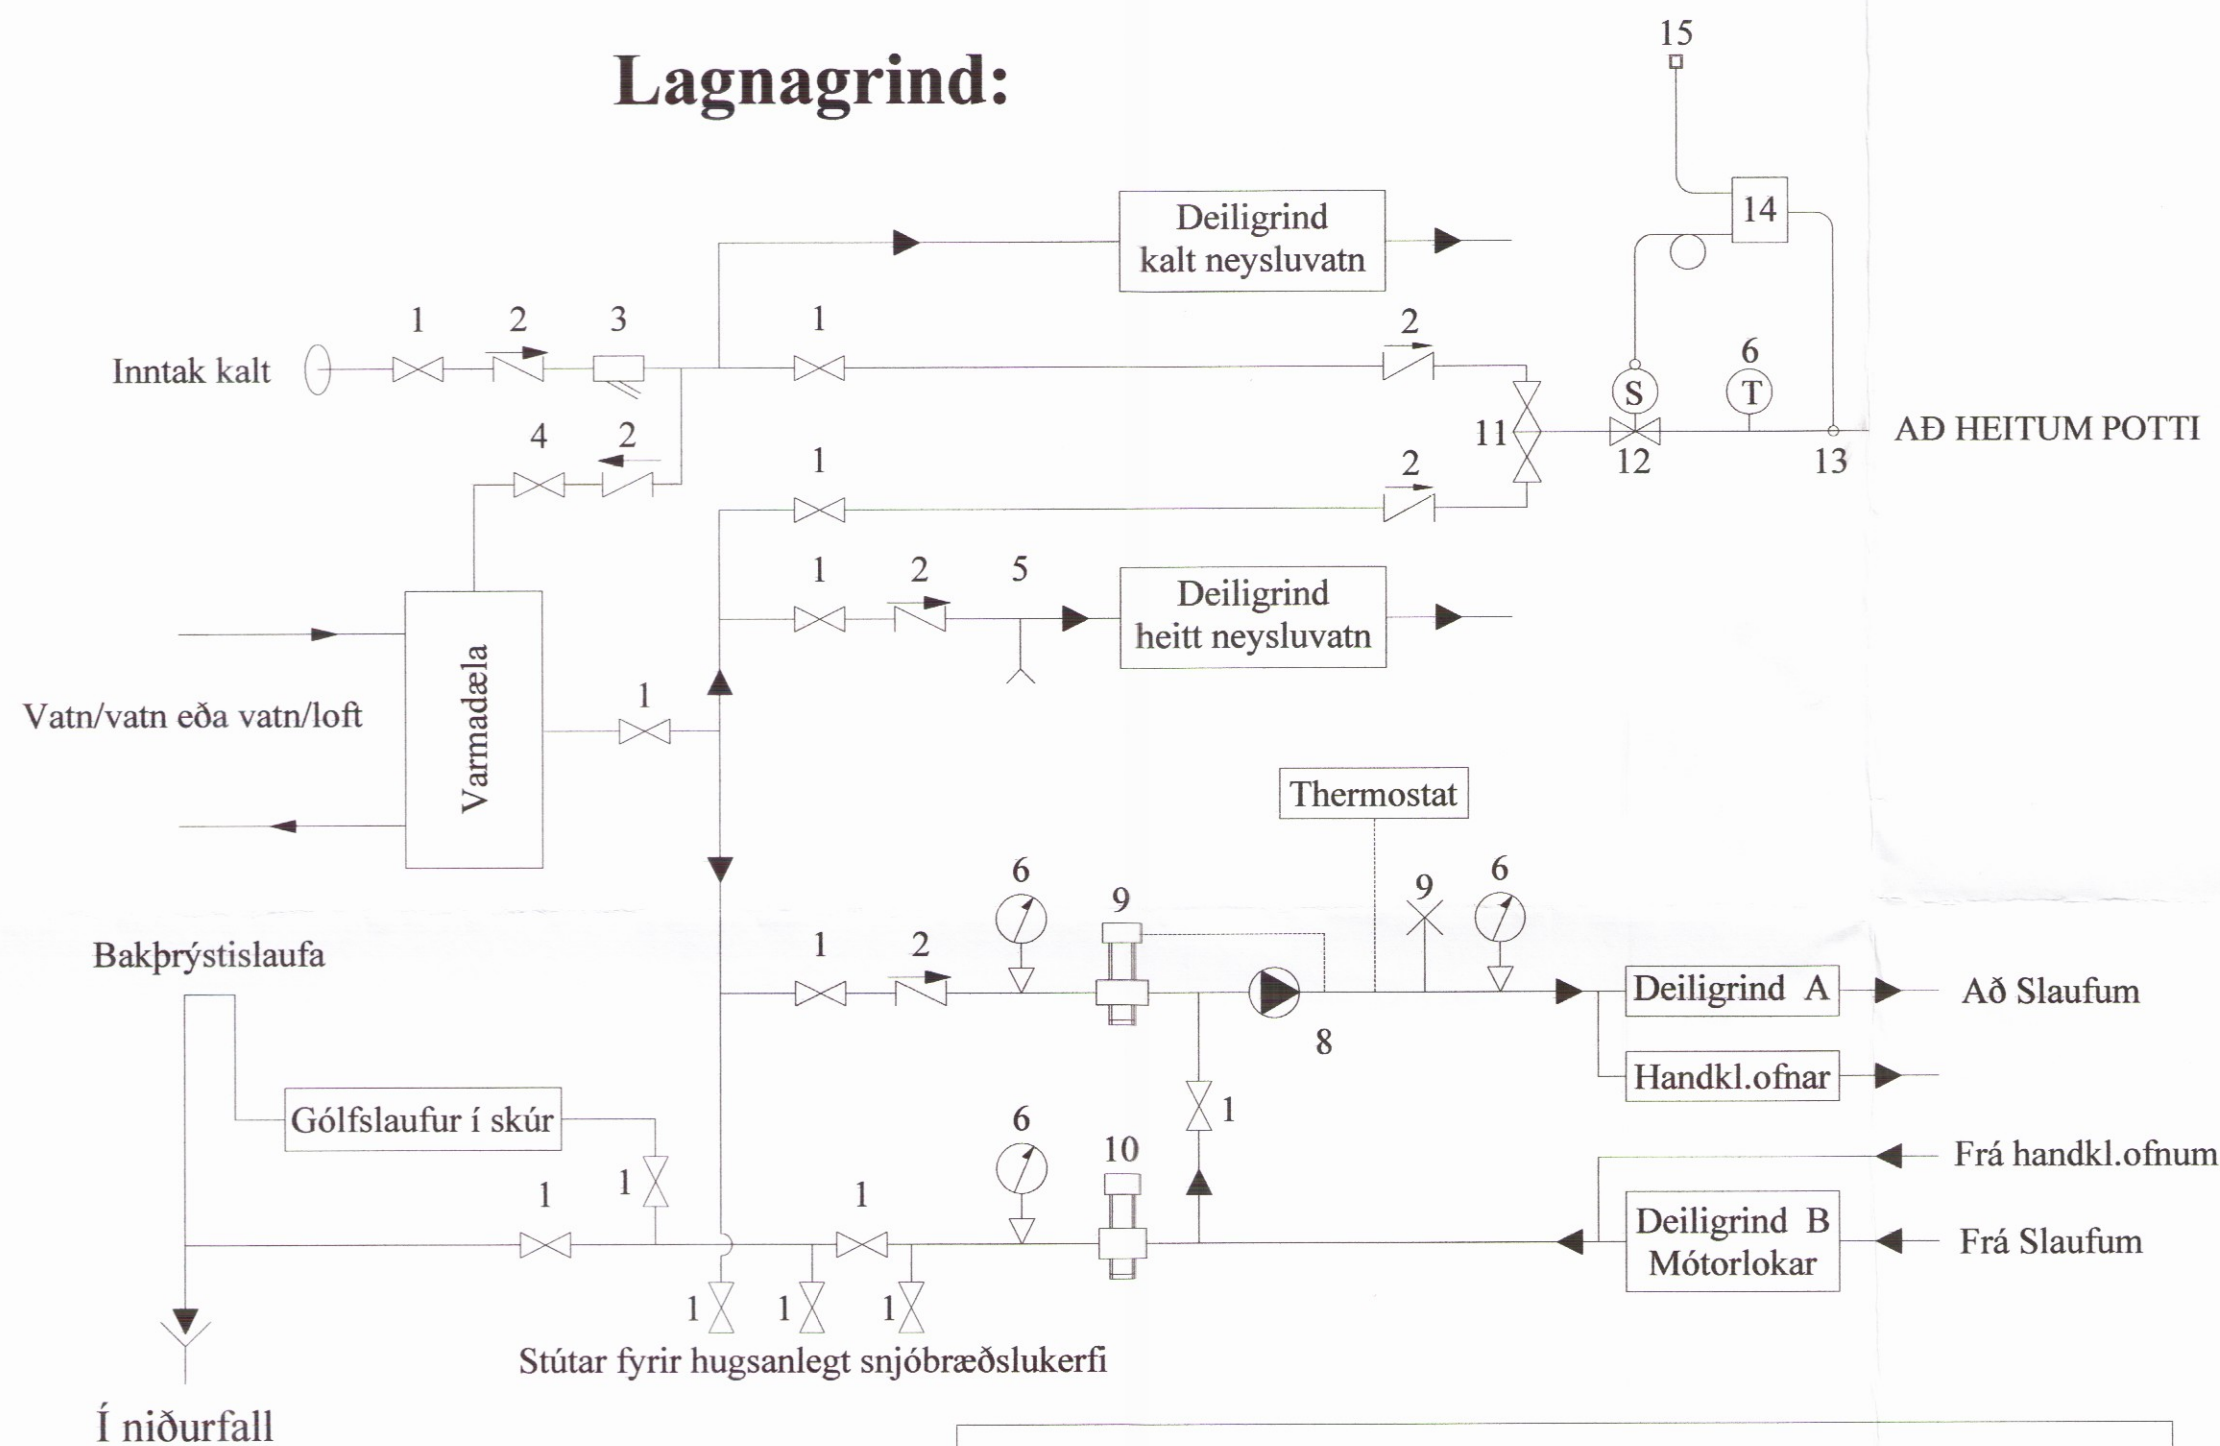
Lagnagrind:

15

14

Deiligrind kalt neysluvatn

Inntak kalt

1 2 3

1

2

4 2

1

2

11

S

T

6

12

13

AÐ HEITUM POTTI

1 2 5

Deiligrind heitt neysluvatn

Vatn/vatn eða vatn/loft

Varmadæla

1

Thermostat

6 9 9 6

1 2

Bakþrýstislaufa

Deiligrind A

Að Slaufum

8

Handkl.ofnar

Gólfslaufur í skúr

1

6

10

1

Frá handkl.ofnum

1 1 1

Deiligrind B Mótorlokar

Frá Slaufum

1 1 1

Stútar fyrir hugsanlegt snjóbræðslukerfi

Í niðurfall